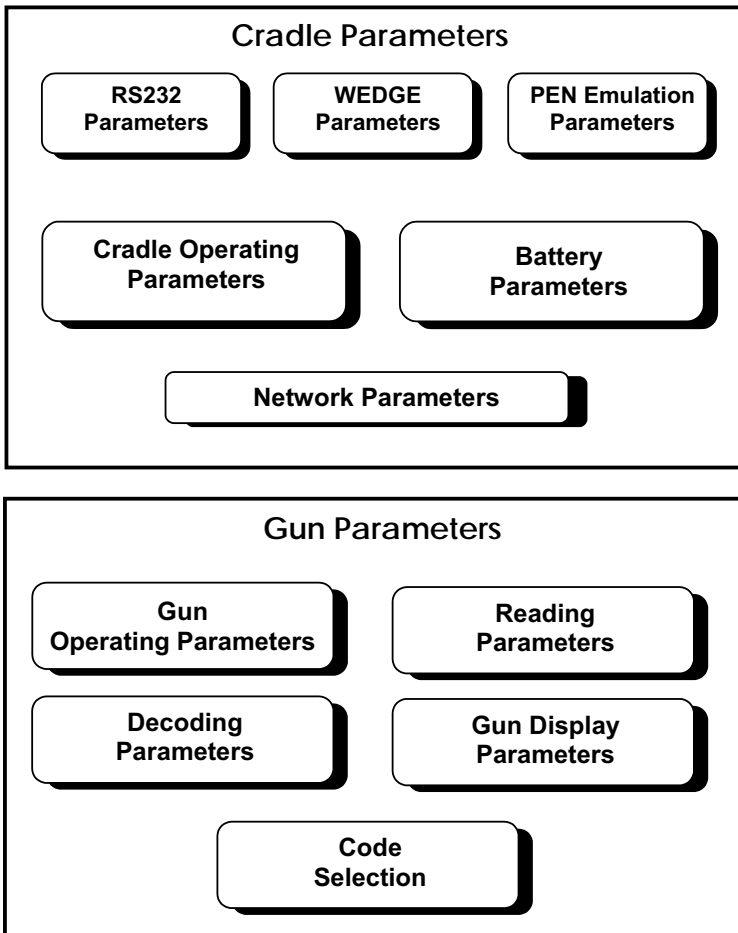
Cradle Parameters

RS232 Parameters

WEDGE Parameters

PEN Emulation Parameters

Cradle Operating Parameters

Battery Parameters

Network Parameters

Gun Parameters

Gun Operating Parameters

Reading Parameters

Decoding Parameters

Gun Display Parameters

Code Selection